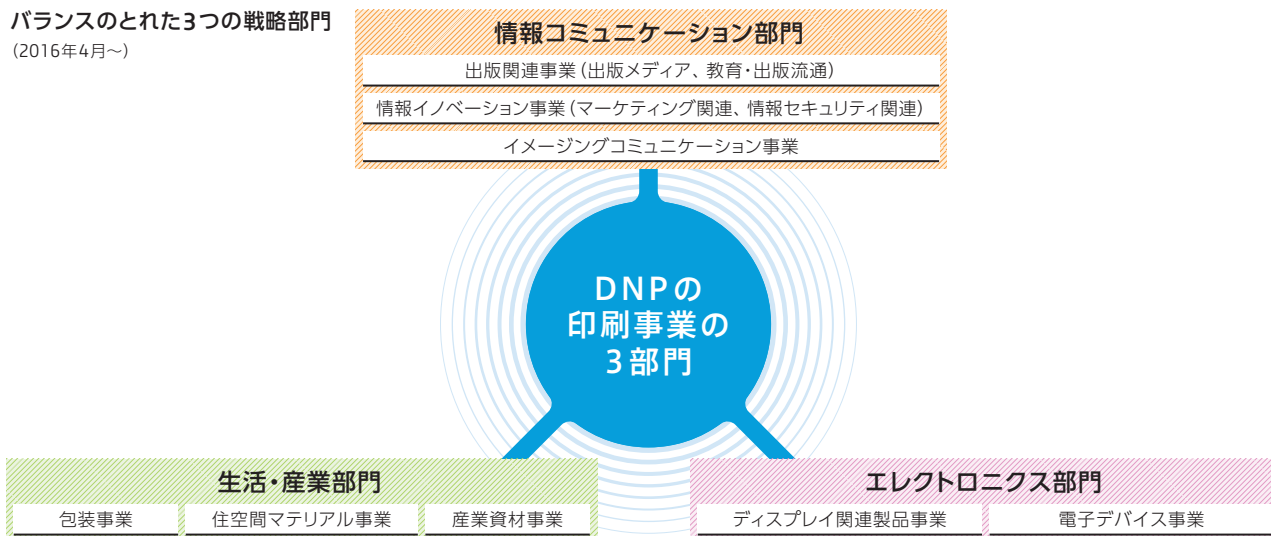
バランスのとれた3つの戦略部門
（2016年4月～）

情報コミュニケーション部門
出版関連事業（出版メディア、教育・出版流通）
情報イノベーション事業（マーケティング関連、情報セキュリティ関連）
イメージングコミュニケーション事業

DNPの
印刷事業の
3部門

生活・産業部門
包装事業
住空間マテリアル事業
産業資材事業

エレクトロニクス部門
ディスプレイ関連製品事業
電子デバイス事業